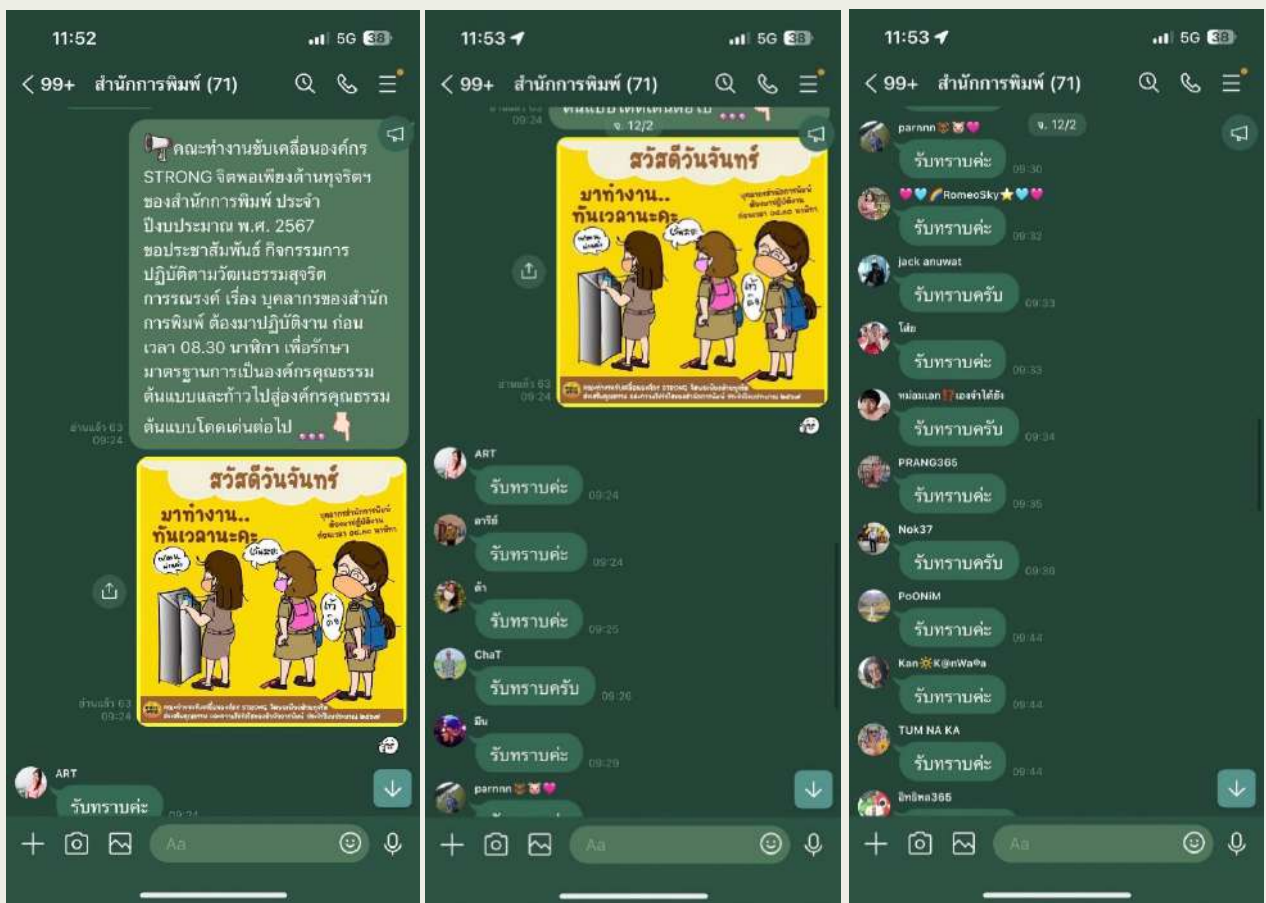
11:52
5G 38
< 99+ สำนักการพิมพ์ (71)

คณะทำงานขับเคลื่อนองค์กร STRONG จิตพอเพียงต้านทุจริตฯ ของสำนักการพิมพ์ ประจำปีงบประมาณ พ.ศ. 2567 ขอประชาสัมพันธ์ กิจกรรมการปฏิบัติตามวัฒนธรรมสุจริต การรณรงค์ เรื่อง บุคลากรของสำนักการพิมพ์ ต้องมาปฏิบัติงาน ก่อนเวลา 08.30 นาฬิกา เพื่อรักษามาตรฐานการเป็นองค์กรคุณธรรมต้นแบบและก้าวไปสู่องค์กรคุณธรรมต้นแบบโดดเด่นต่อไป ...

อ่านแล้ว 63
09:24

สวัสดีวันจันทร์
มาทำงาน.. ทันเวลานะคะ
บุคลากรสำนักการพิมพ์ ต้องมาปฏิบัติงาน ก่อนเวลา 08.30 นาฬิกา

อ่านแล้ว 63
09:24

ART
รับทราบค่ะ
09:24

Aa

11:53
5G 38
< 99+ สำนักการพิมพ์ (71)
ต้นแบบโดดเด่นต่อไป ...
จ. 12/2
09:24

สวัสดีวันจันทร์
มาทำงาน.. ทันเวลานะคะ
บุคลากรสำนักการพิมพ์ ต้องมาปฏิบัติงาน ก่อนเวลา 08.30 นาฬิกา

อ่านแล้ว 63
09:24

ART
รับทราบค่ะ
09:24
ดารีย์
รับทราบค่ะ
09:24
ต้า
รับทราบค่ะ
09:25
ChaT
รับทราบครับ
09:26
มีน
รับทราบค่ะ
09:29
parnnn

Aa

11:53
5G 38
< 99+ สำนักการพิมพ์ (71)
จ. 12/2
parnnn
รับทราบค่ะ
09:30
RomeoSky
รับทราบค่ะ
09:32
jack anuwat
รับทราบครับ
09:33
โต้ย
รับทราบค่ะ
09:33
หน่อยแดง เองจ้าได้ยัง
รับทราบครับ
09:34
PRANG365
รับทราบค่ะ
09:36
Nok37
รับทราบครับ
09:36
PoONiM
รับทราบค่ะ
09:44
Kan K@nWa@a
รับทราบค่ะ
09:44
TUM NA KA
รับทราบค่ะ
09:44
ฮิทิพล365

Aa